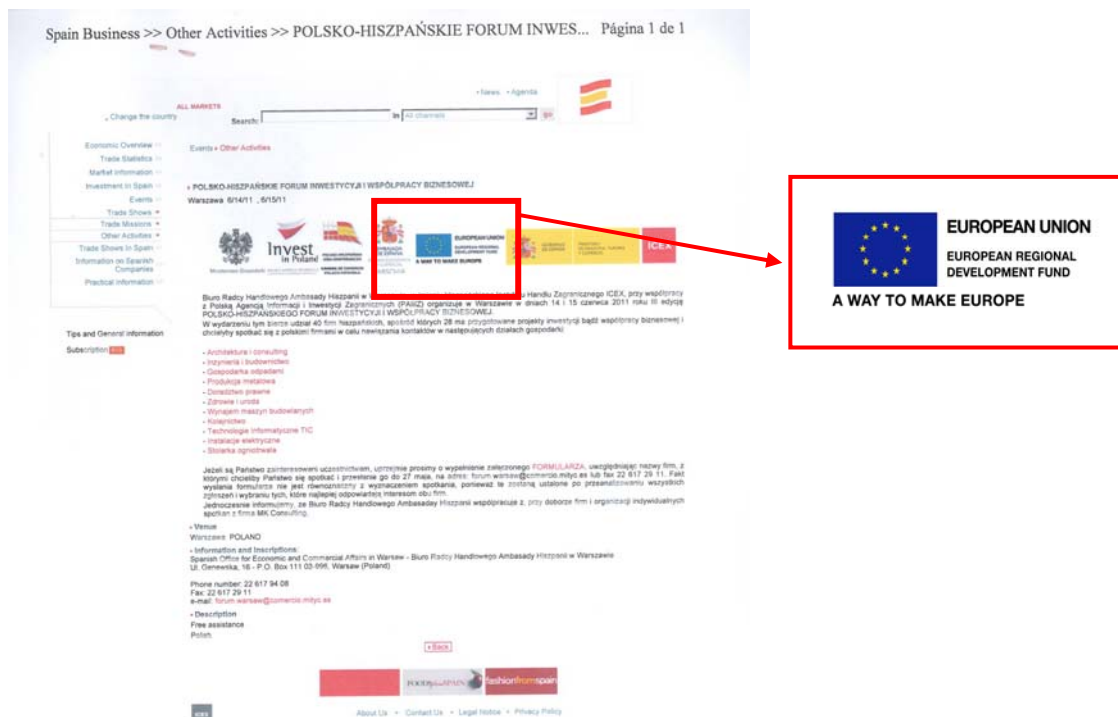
Spain Business >> Other Activities >> POLSKO-HISZPAŃSKIE FORUM INWES... Página 1 de 1

• News • Agenda

ALL MARKETS

Change the country

Search: in All channels go

Economic Overview
Trade Statistics
Market Information
Investment in Spain
Events
Trade Shows
Trade Missions
Other Activities
Trade Shows in Spain
Information on Spanish Companies
Practical Information

Tips and General information

Subscription

Events • Other Activities

• POLSKO-HISZPAŃSKIE FORUM INWESTYCYJI I WSPÓŁPRACY BIZNESOWEJ

Warszawa 6/14/11 , 6/15/11

Invest in Poland

EUROPEAN UNION
A WAY TO MAKE EUROPE

ICEX

Biuro Radcy Handlowego Ambasady Hiszpanii w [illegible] Handlu Zagranicznego ICEX, przy współpracy z Polską Agencją Informacji i Inwestycji Zagranicznych (PAIiIZ) organizuje w Warszawie w dniach 14 i 15 czerwca 2011 roku III edycję POLSKO-HISZPAŃSKIEGO FORUM INWESTYCJI I WSPÓŁPRACY BIZNESOWEJ.
W wydarzeniu tym bierze udział 40 firm hiszpańskich, spośród których 28 ma przygotowane projekty inwestycji bądź współpracy biznesowej i chciałyby spotkać się z polskimi firmami w celu nawiązania kontaktów w następujących działach gospodarki:

- Architektura i consulting
- Inżynieria i budownictwo
- Gospodarka odpadami
- Produkcja metalowa
- Doradztwo prawne
- Zdrowie i uroda
- Wynajem maszyn budowlanych
- Kolejnictwo
- Technologie informatyczne TIC
- Instalacje elektryczne
- Stolarka ognioodporna

Jeżeli są Państwo zainteresowani uczestnictwem, uprzejmie prosimy o wypełnienie załączonego FORMULARZA, uwzględniając nazwy firm, z którymi chcieliby Państwo się spotkać i przesłanie go do 27 maja, na adres: forum.warsaw@comercio.mityc.es lub fax 22 617 29 11. Fakt wysłania formularza nie jest równoznaczny z wyznaczeniem spotkania, ponieważ te zostaną ustalone po przeanalizowaniu wszystkich zgłoszeń i wybraniu tych, które najlepiej odpowiadają interesom obu firm.
Jednocześnie informujemy, że Biuro Radcy Handlowego Ambasady Hiszpanii współpracuje z, przy doborze firm i organizacji indywidualnych spotkań z firmą MK Consulting.

• Venue
Warszawa POLAND

• Information and Inscriptions:
Spanish Office for Economic and Commercial Affairs in Warsaw - Biuro Radcy Handlowego Ambasady Hiszpanii w Warszawie
Ul. Genewska, 16 - P.O. Box 111 03-986, Warsaw (Poland)

Phone number: 22 617 94 08
Fax: 22 617 29 11
e-mail: forum.warsaw@comercio.mityc.es

• Description
Free assistance
Polish

« Back

FOOD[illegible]SPAIN fashionfromspain

About Us • Contact Us • Legal Notice • Privacy Policy

EUROPEAN UNION
EUROPEAN REGIONAL DEVELOPMENT FUND
A WAY TO MAKE EUROPE